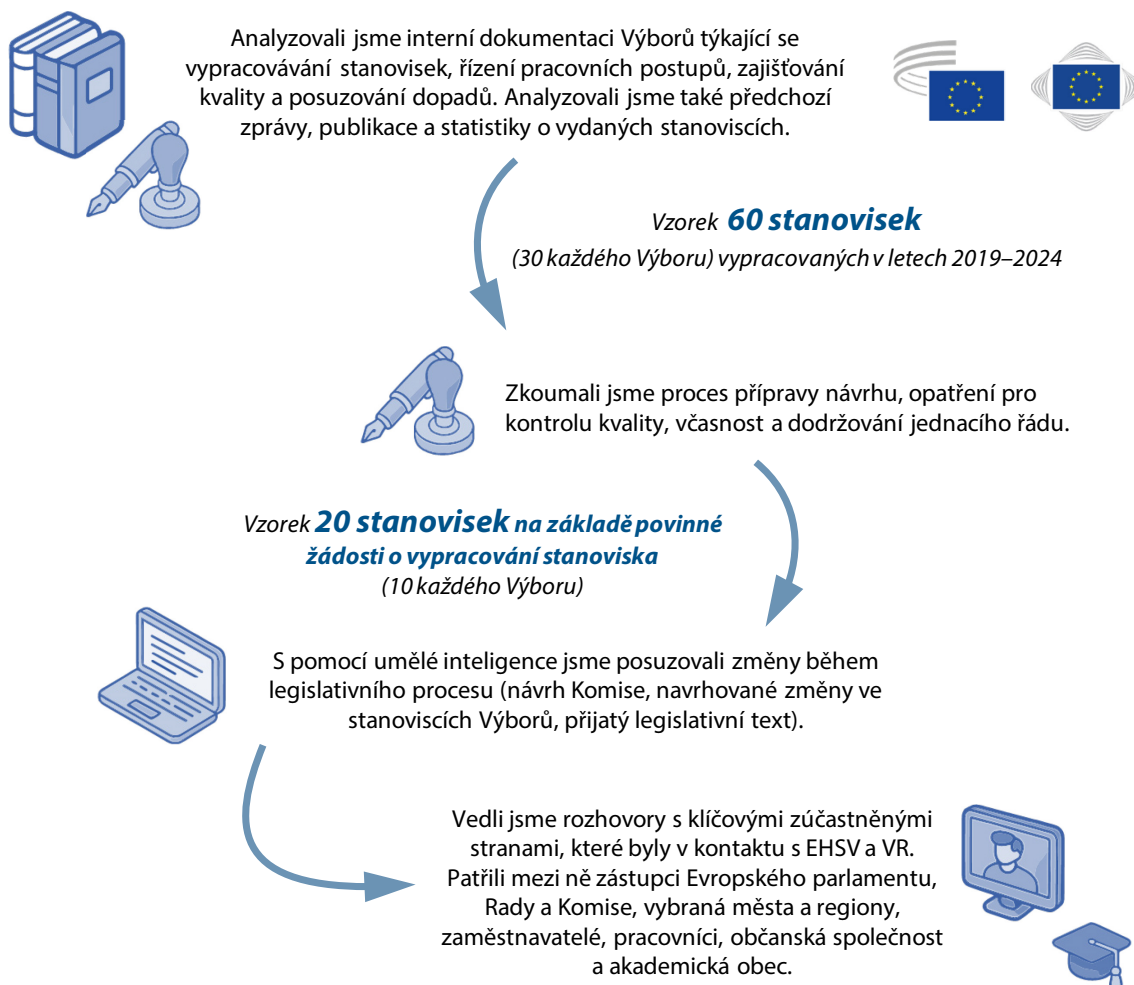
Analyzovali jsme interní dokumentaci Výborů týkající se vypracovávání stanovisek, řízení pracovních postupů, zajišťování kvality a posuzování dopadů. Analyzovali jsme také předchozí zprávy, publikace a statistiky o vydaných stanoviscích.

Vzorek 60 stanovisek (30 každého Výboru) vypracovaných v letech 2019–2024

Zkoumali jsme proces přípravy návrhu, opatření pro kontrolu kvality, včasnost a dodržování jednacího řádu.

Vzorek 20 stanovisek na základě povinné žádosti o vypracování stanoviska (10 každého Výboru)

S pomocí umělé inteligence jsme posuzovali změny během legislativního procesu (návrh Komise, navrhované změny ve stanoviscích Výborů, přijatý legislativní text).

Vedli jsme rozhovory s klíčovými zúčastněnými stranami, které byly v kontaktu s EHSV a VR. Patřili mezi ně zástupci Evropského parlamentu, Rady a Komise, vybraná města a regiony, zaměstnavatelé, pracovníci, občanská společnost a akademická obec.